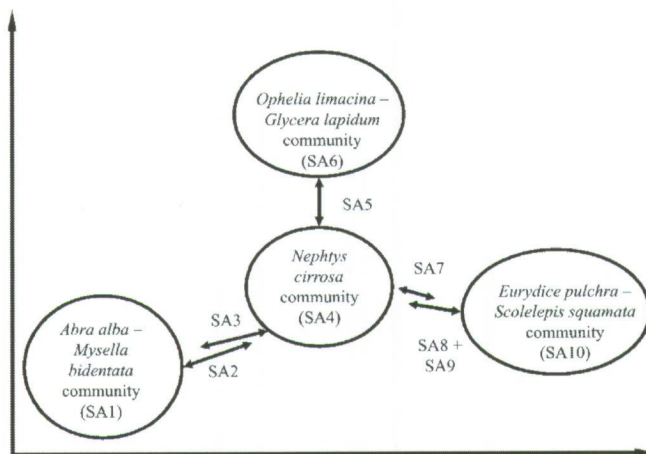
Ophelia limacina – Glycera lapidum community (SA6)

SA5

Nephtys cirrosa community (SA4)

SA7

Eurydice pulchra – Scolelepis squamata community (SA10)

SA8 + SA9

SA3

SA2

Abra alba – Mysella bidentata community (SA1)